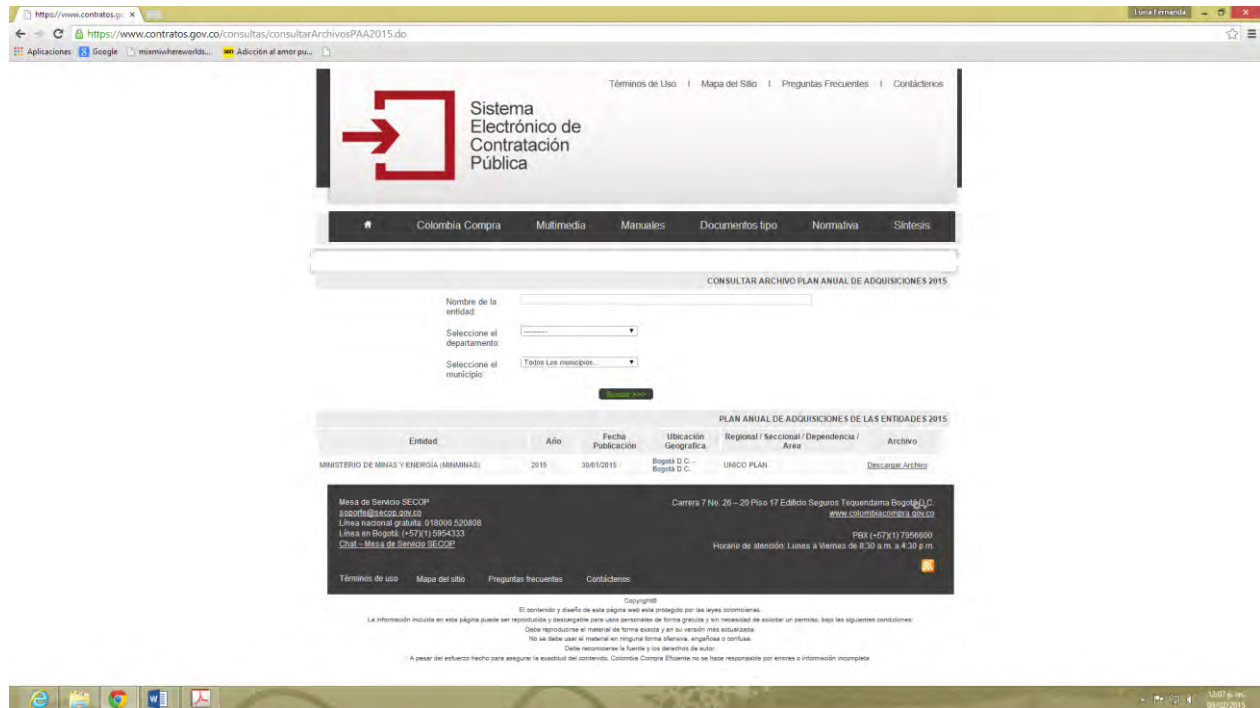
https://www.contratos.g ×

Luisa Fernanda

https://www.contratos.gov.co/consultas/consultarArchivosPAA2015.do

Aplicaciones Google miamiwhereworlds... Adicción al amor pu...

Términos de Uso | Mapa del Sitio | Preguntas Frecuentes | Contáctenos

Sistema Electrónico de Contratación Pública

Colombia Compra Multimedia Manuales Documentos tipo Normativa Síntesis

CONSULTAR ARCHIVO PLAN ANUAL DE ADQUISICIONES 2015

Nombre de la entidad:

Seleccione el departamento: ---------

Seleccione el municipio: Todos Los municipios...

Buscar >>>

PLAN ANUAL DE ADQUISICIONES DE LAS ENTIDADES 2015

| Entidad | Año | Fecha Publicación | Ubicación Geografica | Regional / Seccional / Dependencia / Area | Archivo |
|---|---|---|---|---|---|
| MINISTERIO DE MINAS Y ENERGÍA (MINMINAS) | 2015 | 30/01/2015 | Bogotá D.C. - Bogotá D.C. | UNICO PLAN | Descargar Archivo |

Mesa de Servicio SECOP
soporte@secop.gov.co
Línea nacional gratuita: 018000 520808
Línea en Bogotá: (+57)(1) 5954333
Chat – Mesa de Servicio SECOP

Carrera 7 No. 26 – 20 Piso 17 Edificio Seguros Tequendama Bogotá D.C.
www.colombiacompra.gov.co
PBX (+57)(1) 7956600
Horario de atención: Lunes a Viernes de 8:30 a.m. a 4:30 p.m.

Términos de uso Mapa del sitio Preguntas frecuentes Contáctenos

Copyright©
El contenido y diseño de esta página web está protegido por las leyes colombianas.
La información incluida en esta página puede ser reproducida y descargable para usos personales de forma gratuita y sin necesidad de solicitar un permiso, bajo las siguientes condiciones:
Debe reproducirse el material de forma exacta y en su versión más actualizada.
No se debe usar el material en ninguna forma ofensiva, engañosa o confusa.
Debe reconocerse la fuente y los derechos de autor.
A pesar del esfuerzo hecho para asegurar la exactitud del contenido, Colombia Compra Eficiente no se hace responsable por errores o información incompleta.

12:07 p.m.
09/02/2015